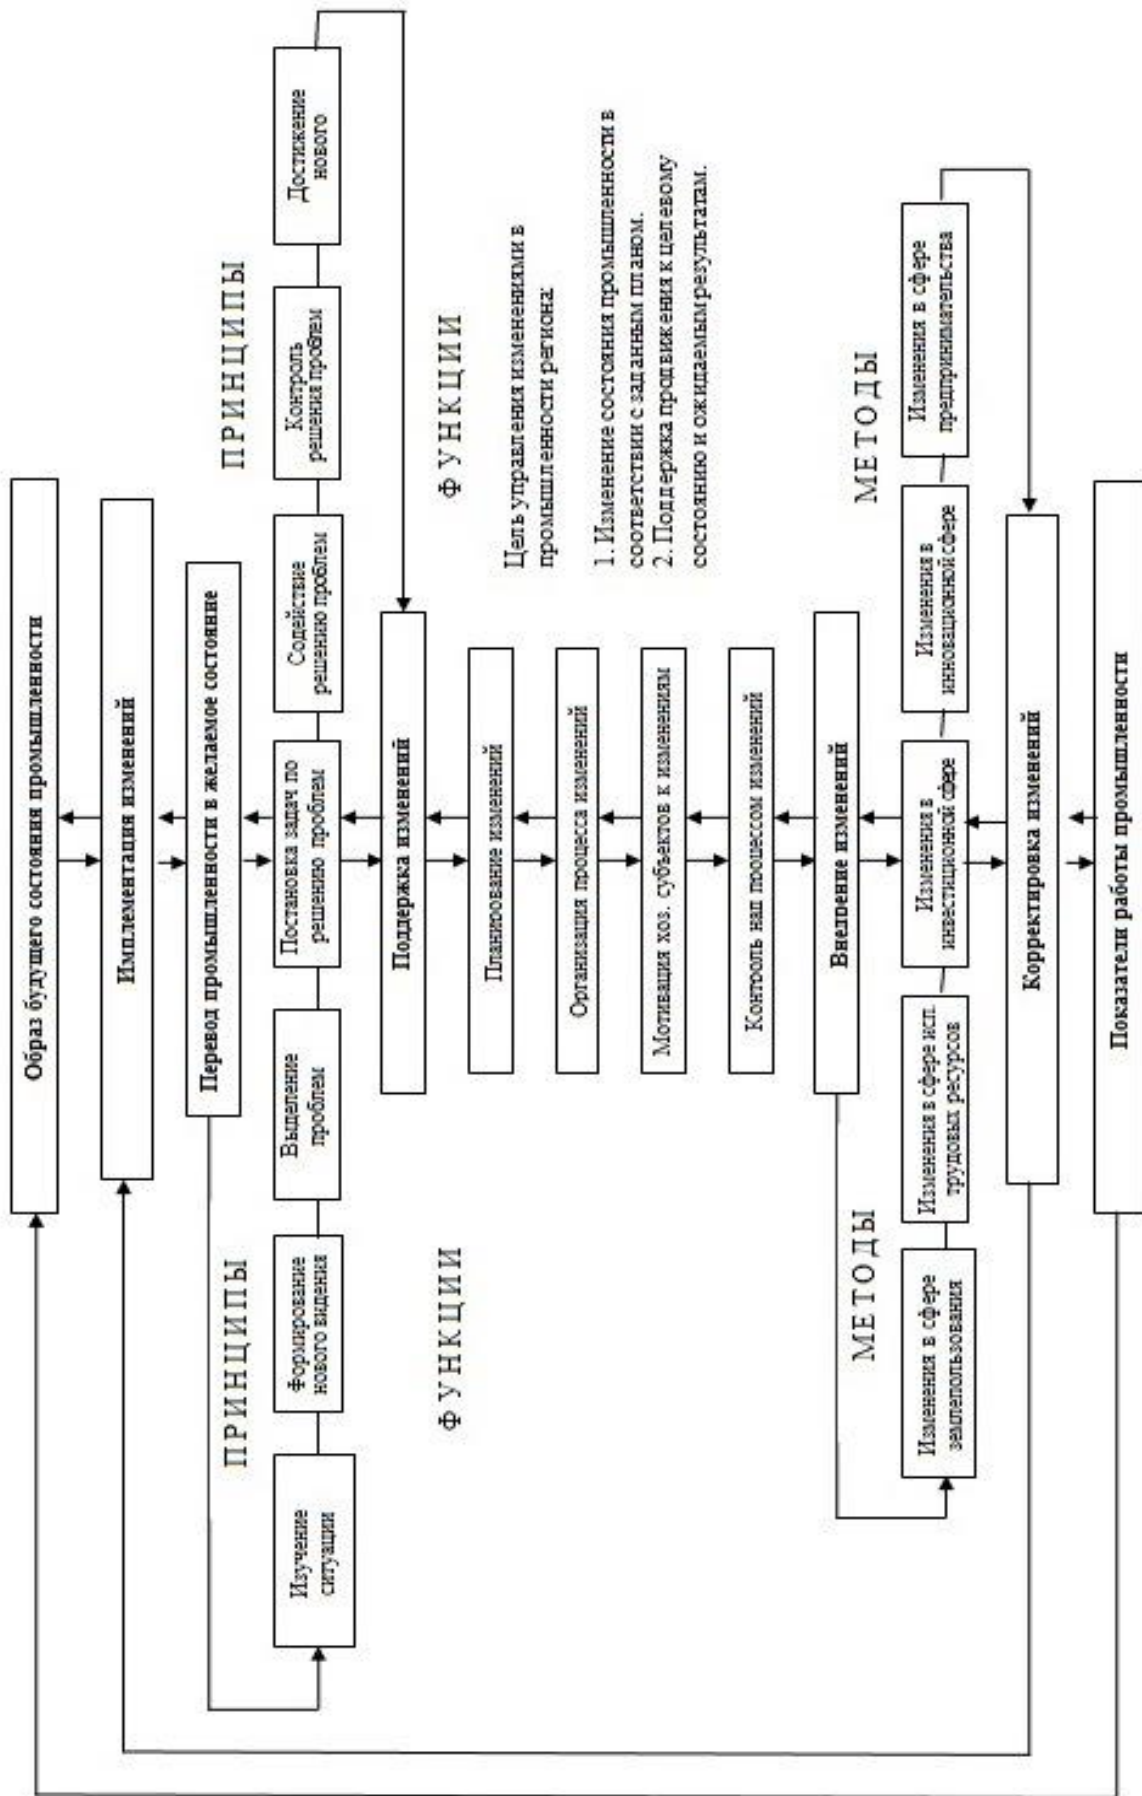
Образ будущего состояния промышленности

Имплементация изменений

Перевод промышленности в желаемое состояние

ПРИНЦИПЫ

Изучение ситуации

Формирование нового видения

Выделение проблем

Постановка задач по решению проблем

Содействие решению проблем

Контроль решения проблем

Достижение нового

ПРИНЦИПЫ

ФУНКЦИИ

ФУНКЦИИ

Поддержка изменений

Планирование изменений

Организация процесса изменений

Мотивация хоз. субъектов к изменениям

Контроль над процессом изменений

Цель управления изменениями в промышленности региона:

1. Изменение состояния промышленности в соответствии с заданным планом.
2. Поддержка продвижения к целевому состоянию и ожидаемым результатам.

Внедрение изменений

МЕТОДЫ

Изменения в сфере землепользования

Изменения в сфере исп. трудовых ресурсов

Изменения в инвестиционной сфере

Изменения в инновационной сфере

Изменения в сфере предпринимательства

МЕТОДЫ

Корректировка изменений

Показатели работы промышленности